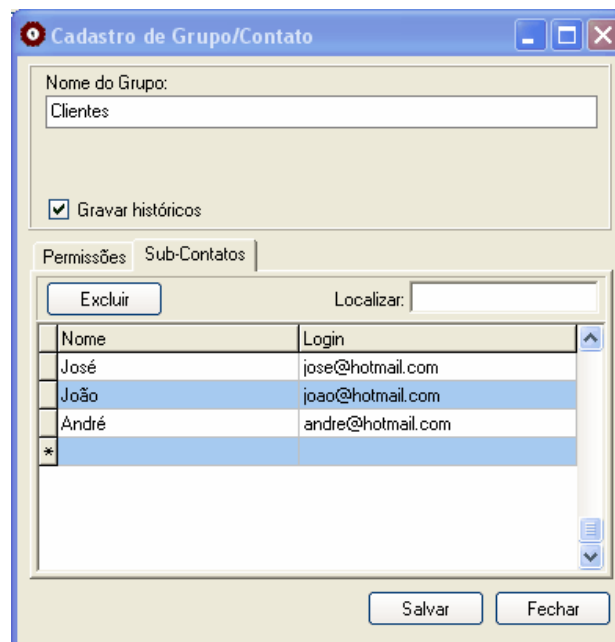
Cadastro de Grupo/Contato

Nome do Grupo:
Clientes

Gravar históricos

Permissões Sub-Contatos

Excluir Localizar:

| | Nome | Login |
|---|---|---|
| | José | jose@hotmail.com |
| | João | joao@hotmail.com |
| | André | andre@hotmail.com |
| * | | |

Salvar Fechar